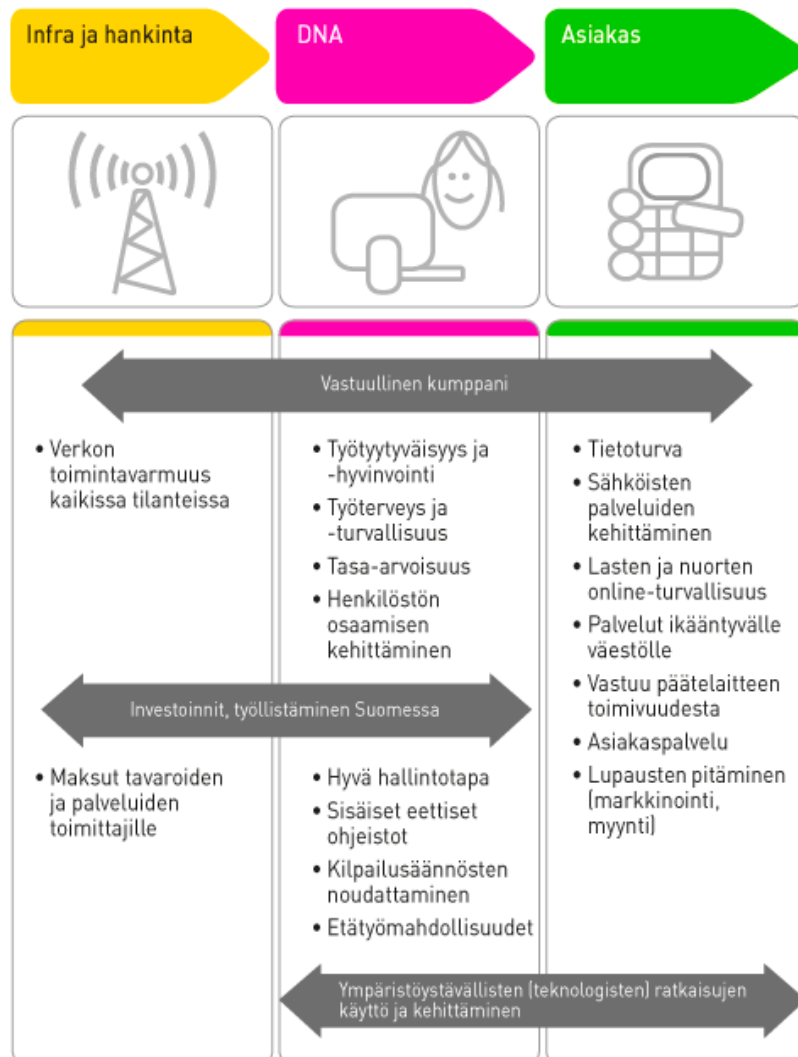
Infra ja hankinta

DNA

Asiakas

Vastuullinen kumppani

• Verkon toimintavarmuus kaikissa tilanteissa

• Työtyytyväisyys ja -hyvinvointi
• Työterveys ja -turvallisuus
• Tasa-arvoisuus
• Henkilöstön osaamisen kehittäminen

• Tietoturva
• Sähköisten palveluiden kehittäminen
• Lasten ja nuorten online-turvallisuus
• Palvelut ikääntyvälle väestölle
• Vastuu päätelaitteen toimivuudesta
• Asiakaspalvelu
• Lupausten pitäminen (markkinointi, myynti)

Investoinnit, työllistäminen Suomessa

• Maksut tavaroiden ja palveluiden toimittajille

• Hyvä hallintotapa
• Sisäiset eettiset ohjeistot
• Kilpailusäännösten noudattaminen
• Etätyömahdollisuudet

Ympäristöystävällisten (teknologisten) ratkaisujen käyttö ja kehittäminen